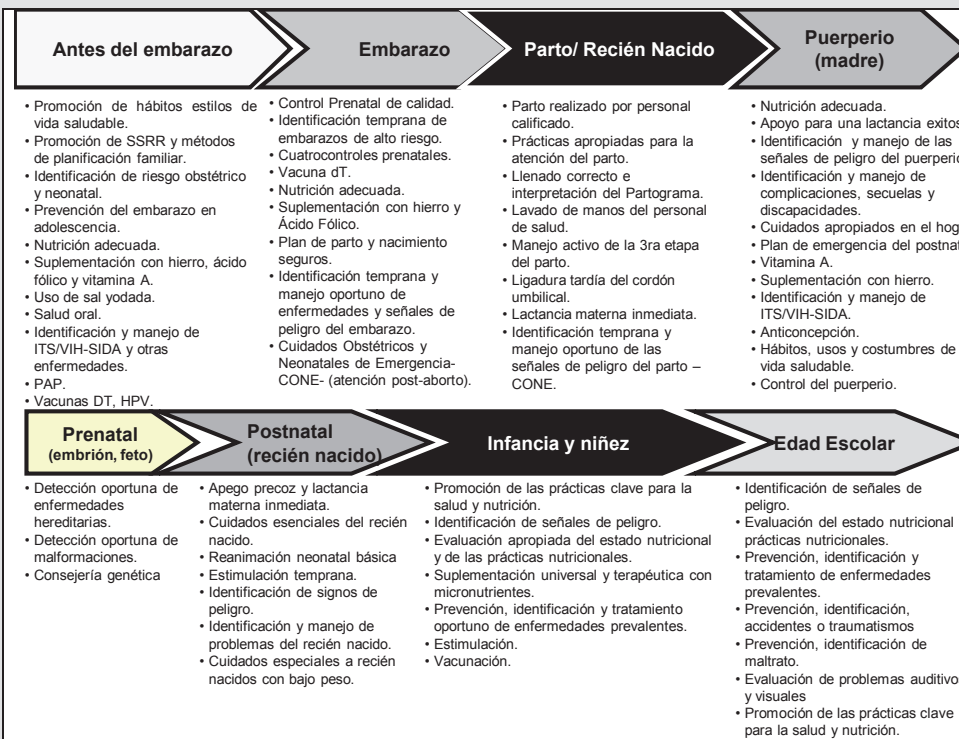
Antes del embarazo

Embarazo

Parto/ Recién Nacido

Puerperio (madre)

• Promoción de hábitos estilos de vida saludable.
• Promoción de SSRR y métodos de planificación familiar.
• Identificación de riesgo obstétrico y neonatal.
• Prevención del embarazo en adolescencia.
• Nutrición adecuada.
• Suplementación con hierro, ácido fólico y vitamina A.
• Uso de sal yodada.
• Salud oral.
• Identificación y manejo de ITS/VIH-SIDA y otras enfermedades.
• PAP.
• Vacunas DT, HPV.

• Control Prenatal de calidad.
• Identificación temprana de embarazos de alto riesgo.
• Cuatrocontroles prenatales.
• Vacuna dT.
• Nutrición adecuada.
• Suplementación con hierro y Ácido Fólico.
• Plan de parto y nacimiento seguros.
• Identificación temprana y manejo oportuno de enfermedades y señales de peligro del embarazo.
• Cuidados Obstétricos y Neonatales de Emergencia-CONE- (atención post-aborto).

• Parto realizado por personal calificado.
• Prácticas apropiadas para la atención del parto.
• Llenado correcto e interpretación del Partograma.
• Lavado de manos del personal de salud.
• Manejo activo de la 3ra etapa del parto.
• Ligadura tardía del cordón umbilical.
• Lactancia materna inmediata.
• Identificación temprana y manejo oportuno de las señales de peligro del parto – CONE.

• Nutrición adecuada.
• Apoyo para una lactancia exitos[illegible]
• Identificación y manejo de las señales de peligro del puerperio
• Identificación y manejo de complicaciones, secuelas y discapacidades.
• Cuidados apropiados en el hog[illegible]
• Plan de emergencia del postnat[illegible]
• Vitamina A.
• Suplementación con hierro.
• Identificación y manejo de ITS/VIH-SIDA.
• Anticoncepción.
• Hábitos, usos y costumbres de vida saludable.
• Control del puerperio.

Prenatal (embrión, feto)

Postnatal (recién nacido)

Infancia y niñez

Edad Escolar

• Detección oportuna de enfermedades hereditarias.
• Detección oportuna de malformaciones.
• Consejería genética

• Apego precoz y lactancia materna inmediata.
• Cuidados esenciales del recién nacido.
• Reanimación neonatal básica
• Estimulación temprana.
• Identificación de signos de peligro.
• Identificación y manejo de problemas del recién nacido.
• Cuidados especiales a recién nacidos con bajo peso.

• Promoción de las prácticas clave para la salud y nutrición.
• Identificación de señales de peligro.
• Evaluación apropiada del estado nutricional y de las prácticas nutricionales.
• Suplementación universal y terapéutica con micronutrientes.
• Prevención, identificación y tratamiento oportuno de enfermedades prevalentes.
• Estimulación.
• Vacunación.

• Identificación de señales de peligro.
• Evaluación del estado nutricional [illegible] prácticas nutricionales.
• Prevención, identificación y tratamiento de enfermedades prevalentes.
• Prevención, identificación, accidentes o traumatismos
• Prevención, identificación de maltrato.
• Evaluación de problemas auditivo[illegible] y visuales
• Promoción de las prácticas clave para la salud y nutrición.